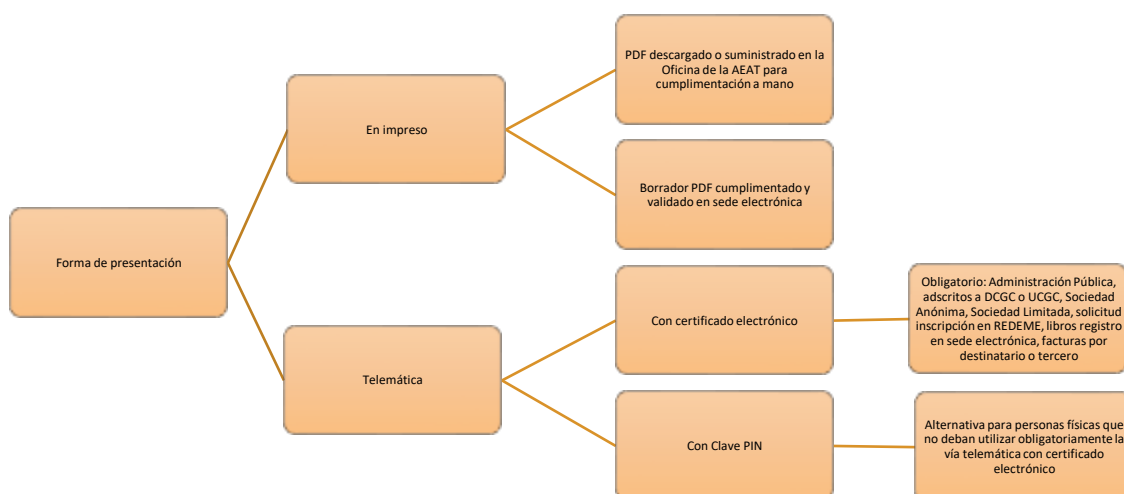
Forma de presentación

En impreso

PDF descargado o suministrado en la Oficina de la AEAT para cumplimentación a mano

Borrador PDF cumplimentado y validado en sede electrónica

Telemática

Con certificado electrónico

Obligatorio: Administración Pública, adscritos a DCGC o UCGC, Sociedad Anónima, Sociedad Limitada, solicitud inscripción en REDEME, libros registro en sede electrónica, facturas por destinatario o tercero

Con Clave PIN

Alternativa para personas físicas que no deban utilizar obligatoriamente la vía telemática con certificado electrónico